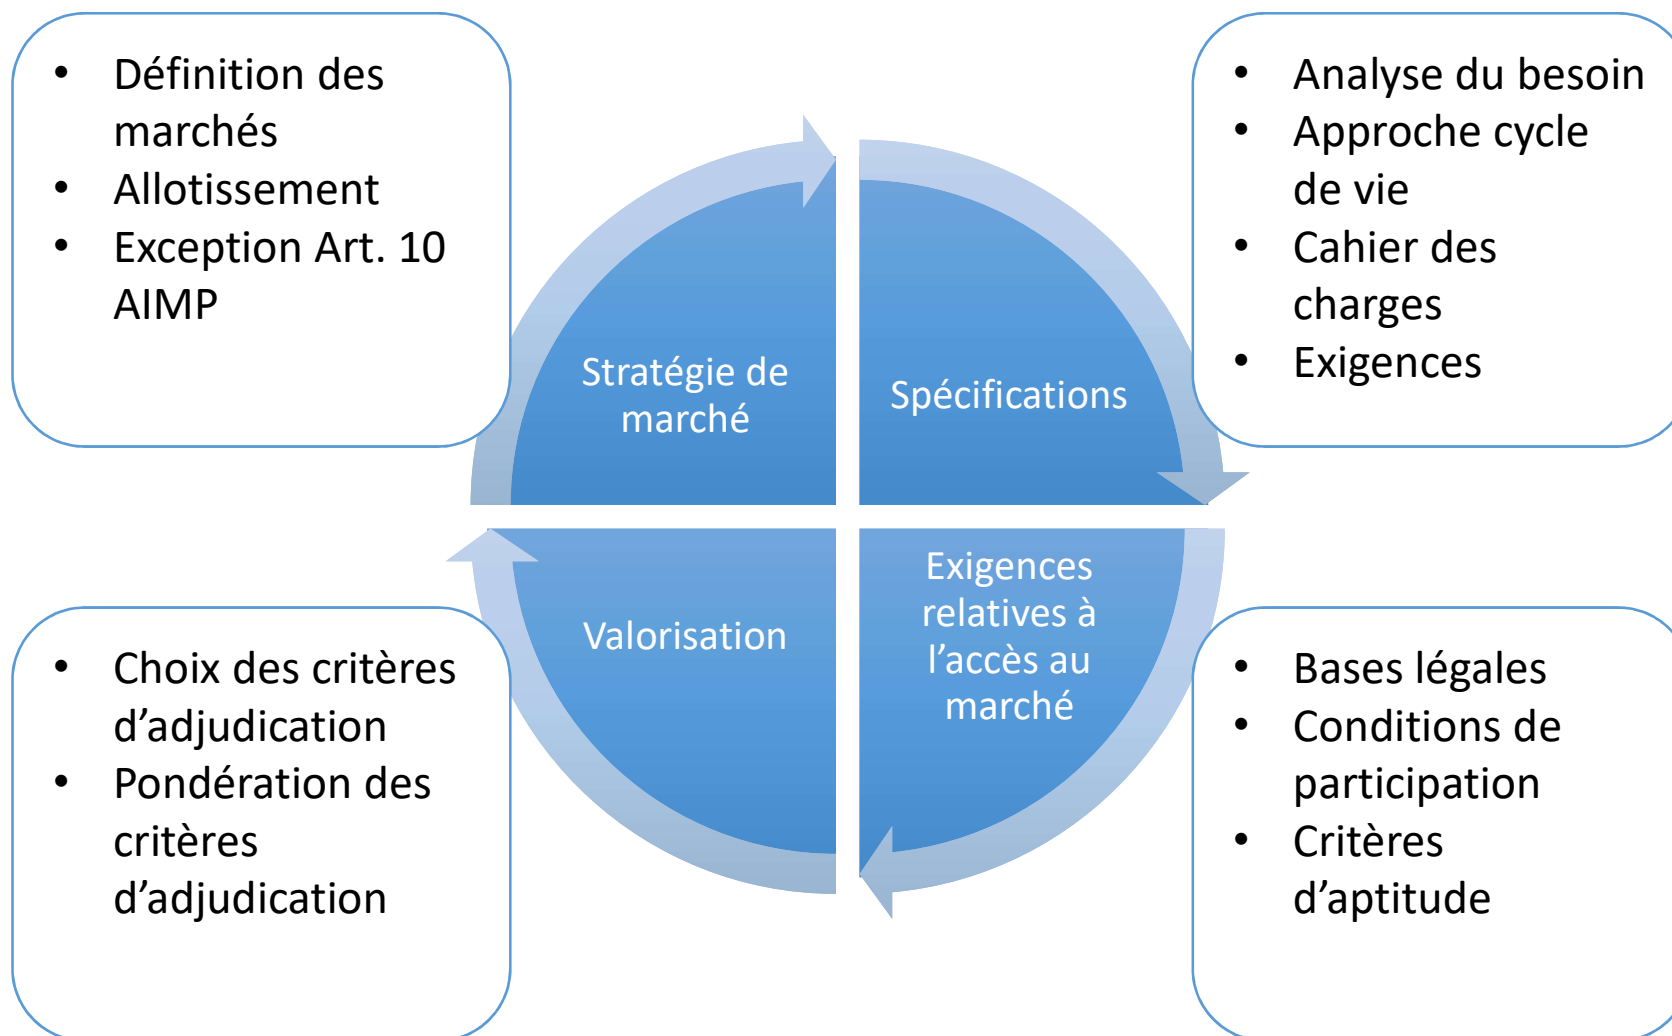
- Définition des marchés
- Allotissement
- Exception Art. 10 AIMP

Stratégie de marché

Spécifications

- Analyse du besoin
- Approche cycle de vie
- Cahier des charges
- Exigences

Valorisation

Exigences relatives à l'accès au marché

- Choix des critères d'adjudication
- Pondération des critères d'adjudication

- Bases légales
- Conditions de participation
- Critères d'aptitude